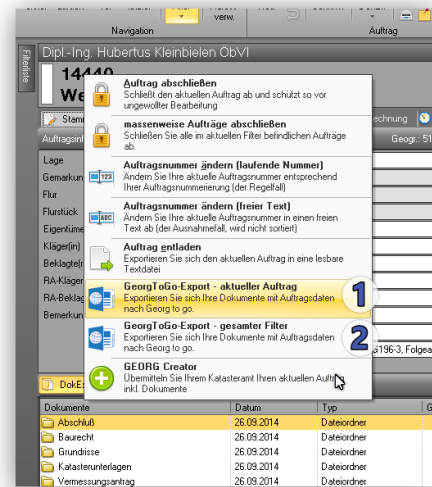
Navigation
Filter
Akten
verw.
Auftrag

Filterliste

Dipl.-Ing. Hubertus Kleinbielen ÖbVI

1444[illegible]
We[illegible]

Stamm
Auftragsin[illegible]
Lage
Gemarkun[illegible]
Flur
Flurstück
Eigentüme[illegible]
Kläger(in)
Beklagte(r)
RA-Kläger
RA-Beklag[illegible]
Bemerkun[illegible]

rechnung
Geogr.: 51

Auftrag abschließen
Schließt den aktuellen Auftrag ab und schützt so vor ungewollter Bearbeitung

massenweise Aufträge abschließen
Schließen Sie alle im aktuellen Filter befindlichen Aufträge ab.

Auftragsnummer ändern (laufende Nummer)
Ändern Sie Ihre aktuelle Auftragsnummer entsprechend Ihrer Auftragsnummerierung (der Regelfall)

Auftragsnummer ändern (freier Text)
Ändern Sie Ihre aktuelle Auftragsnummer in einen freien Text ab (der Ausnahmefall, wird nicht sortiert)

Auftrag entladen
Exportieren Sie sich den aktuellen Auftrag in eine lesbare Textdatei

GeorgToGo-Export - aktueller Auftrag
Exportieren Sie sich Ihre Dokumente mit Auftragsdaten nach Georg to go.

1

GeorgToGo-Export - gesamter Filter
Exportieren Sie sich Ihre Dokumente mit Auftragsdaten nach Georg to go.

2

GEORG Creator
Übermitteln Sie Ihrem Katasteramt Ihren aktuellen Auftrag inkl. Dokumente

5196-3, Folgea

DokE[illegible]

| Dokumente | Datum | Typ | G |
|---|---|---|---|
| Abschluß | 26.09.2014 | Dateiordner | |
| Baurecht | 26.09.2014 | Dateiordner | |
| Grundrisse | 26.09.2014 | Dateiordner | |
| Katasterunterlagen | 26.09.2014 | Dateiordner | |
| Vermessungsantrag | 26.09.2014 | Dateiordner | |